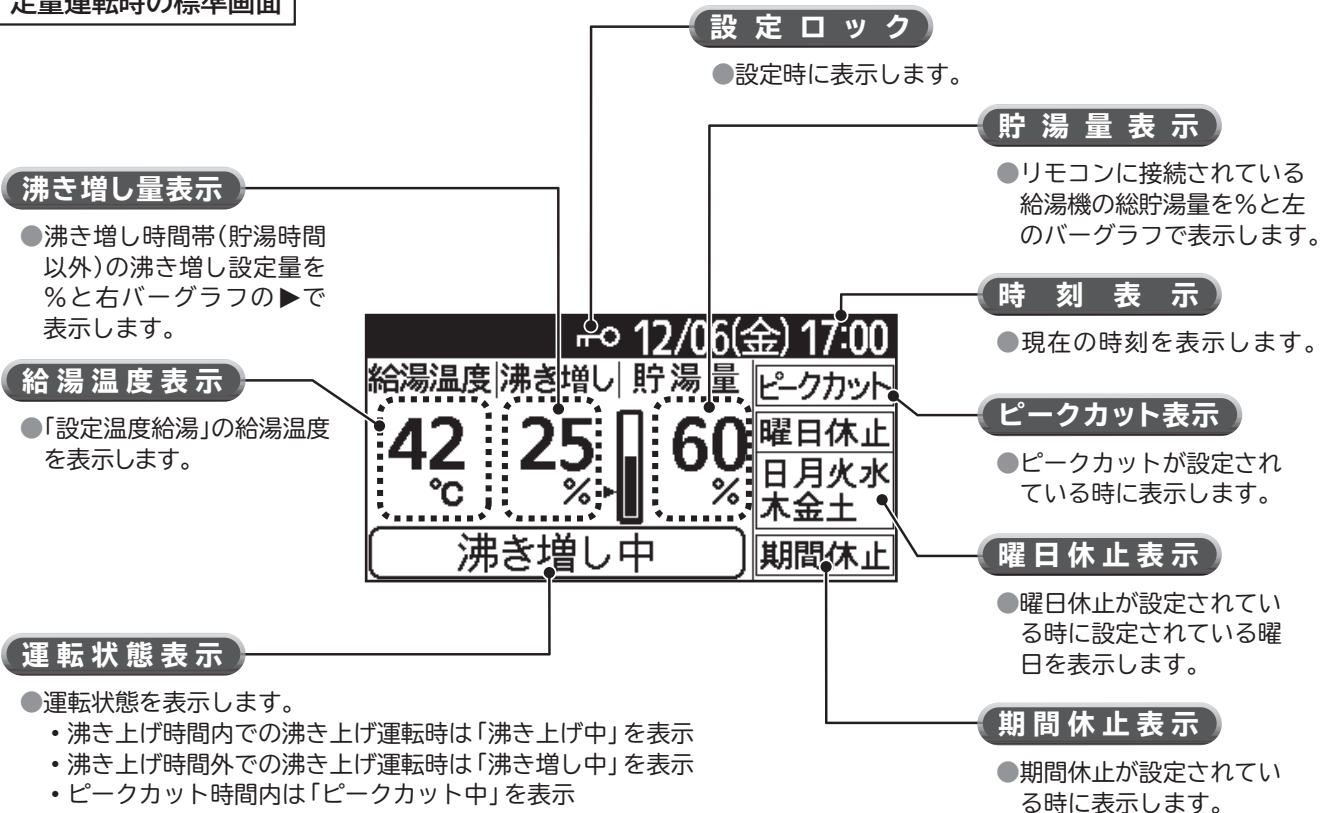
定量運転時の標準画面

設定ロック
●設定時に表示します。

貯湯量表示
●リモコンに接続されている給湯機の総貯湯量を%と左のバーグラフで表示します。

沸き増し量表示
●沸き増し時間帯(貯湯時間以外)の沸き増し設定量を%と右バーグラフの▶で表示します。

時刻表示
●現在の時刻を表示します。

給湯温度表示
●「設定温度給湯」の給湯温度を表示します。

12/06(金) 17:00
給湯温度 沸き増し 貯湯量
42 ℃
25 %
60 %
ピークカット
曜日休止
日月火水木金土
沸き増し中
期間休止

ピークカット表示
●ピークカットが設定されている時に表示します。

曜日休止表示
●曜日休止が設定されている時に設定されている曜日を表示します。

運転状態表示
●運転状態を表示します。
・沸き上げ時間内での沸き上げ運転時は「沸き上げ中」を表示
・沸き上げ時間外での沸き上げ運転時は「沸き増し中」を表示
・ピークカット時間内は「ピークカット中」を表示

期間休止表示
●期間休止が設定されている時に表示します。